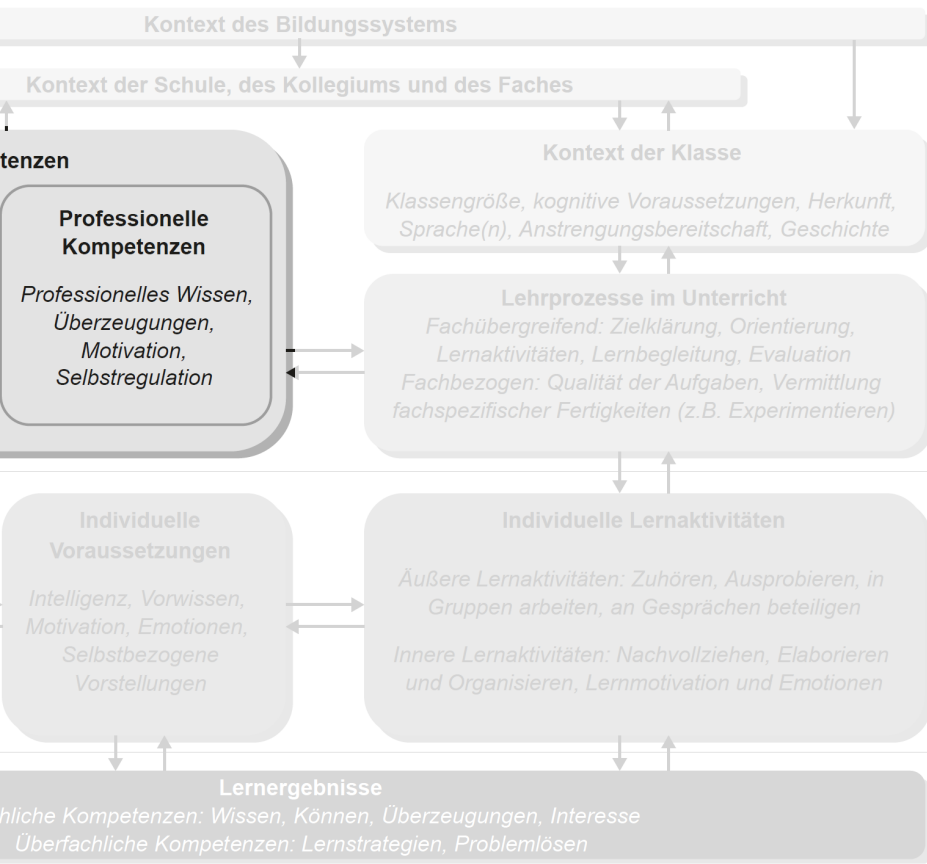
Kontext des Bildungssystems

Kontext der Schule, des Kollegiums und des Faches

tenzen

Professionelle Kompetenzen

Professionelles Wissen, Überzeugungen, Motivation, Selbstregulation

Kontext der Klasse

Klassengröße, kognitive Voraussetzungen, Herkunft, Sprache(n), Anstrengungsbereitschaft, Geschichte

Lehrprozesse im Unterricht
Fachübergreifend: Zielklärung, Orientierung, Lernaktivitäten, Lernbegleitung, Evaluation
Fachbezogen: Qualität der Aufgaben, Vermittlung fachspezifischer Fertigkeiten (z.B. Experimentieren)

Individuelle Voraussetzungen

Intelligenz, Vorwissen, Motivation, Emotionen, Selbstbezogene Vorstellungen

Individuelle Lernaktivitäten

Äußere Lernaktivitäten: Zuhören, Ausprobieren, in Gruppen arbeiten, an Gesprächen beteiligen

Innere Lernaktivitäten: Nachvollziehen, Elaborieren und Organisieren, Lernmotivation und Emotionen

Lernergebnisse
chliche Kompetenzen: Wissen, Können, Überzeugungen, Interesse
Überfachliche Kompetenzen: Lernstrategien, Problemlösen